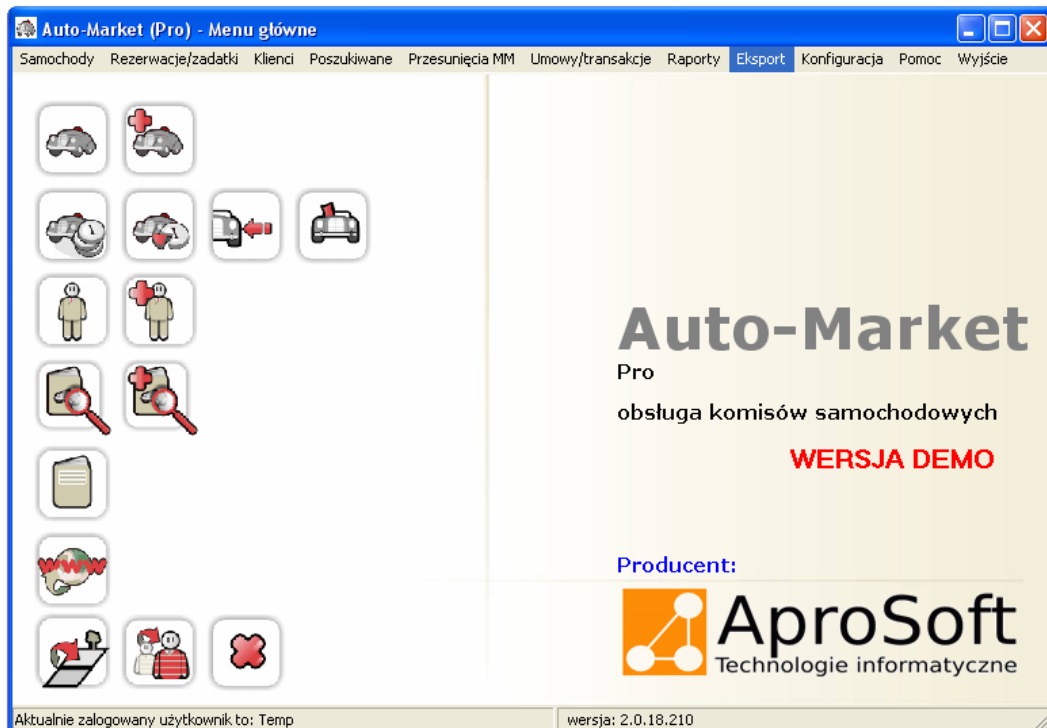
Auto-Market (Pro) - Menu główne

Samochody Rezerwacje/zadatki Klienci Poszukiwane Przesunięcia MM Umowy/transakcje Raporty Eksport Konfiguracja Pomoc Wyjście

WWW

Auto-Market

Pro

obsługa komisów samochodowych

WERSJA DEMO

Producent:

AproSoft

Technologie informatyczne

Aktualnie zalogowany użytkownik to: Temp

wersja: 2.0.18.210